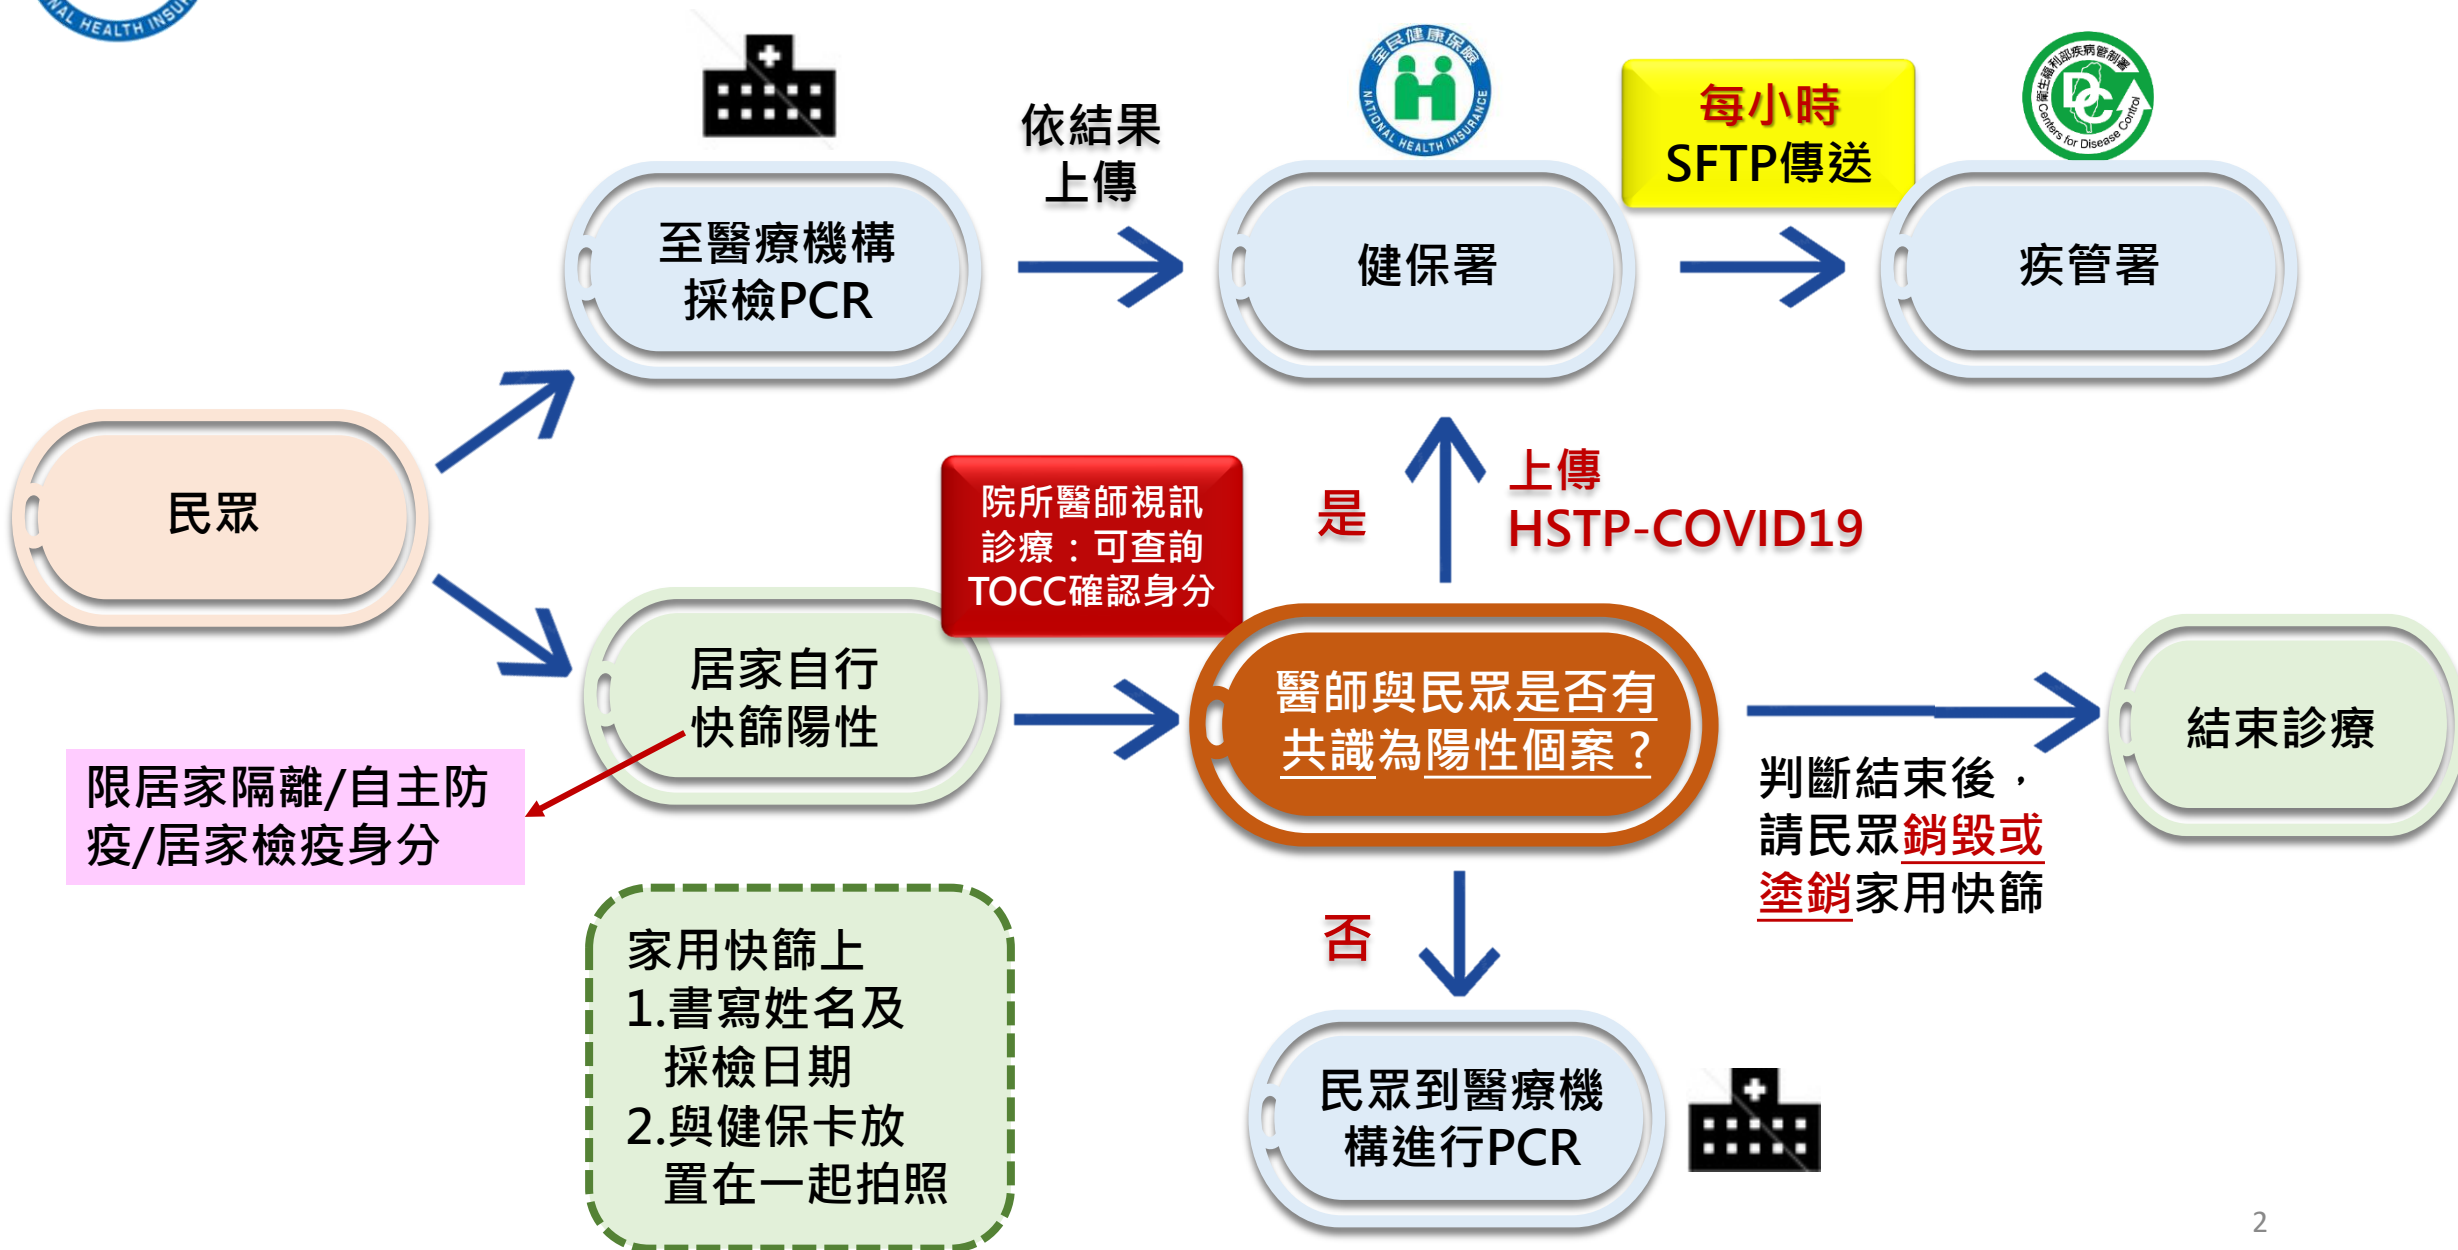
NAL HEALTH INSU

依結果上傳

全民健康保險 NATIONAL HEALTH INSURANCE

每小時SFTP傳送

衛生福利部疾病管制署 Centers for Disease Control

至醫療機構採檢PCR

健保署

疾管署

民眾

院所醫師視訊診療：可查詢TOCC確認身分

是

上傳 HSTP-COVID19

居家自行快篩陽性

醫師與民眾是否有共識為陽性個案？

結束診療

限居家隔離/自主防疫/居家檢疫身分

判斷結束後，請民眾銷毀或塗銷家用快篩

家用快篩上
1.書寫姓名及採檢日期
2.與健保卡放置在一起拍照

否

民眾到醫療機構進行PCR

2